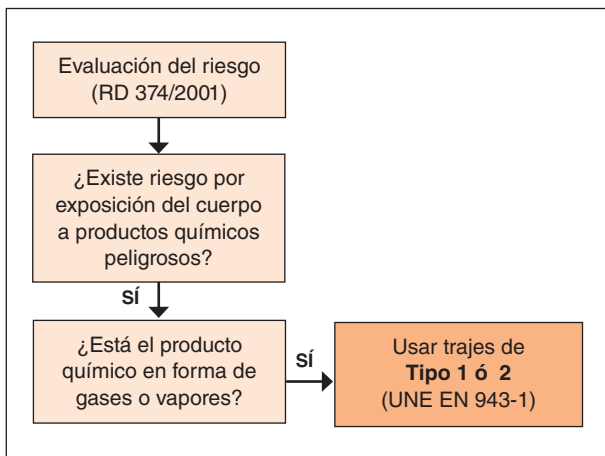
Evaluación del riesgo
(RD 374/2001)

¿Existe riesgo por exposición del cuerpo a productos químicos peligrosos?

sí

¿Está el producto químico en forma de gases o vapores?

sí

Usar trajes de
**Tipo 1 ó 2**
(UNE EN 943-1)